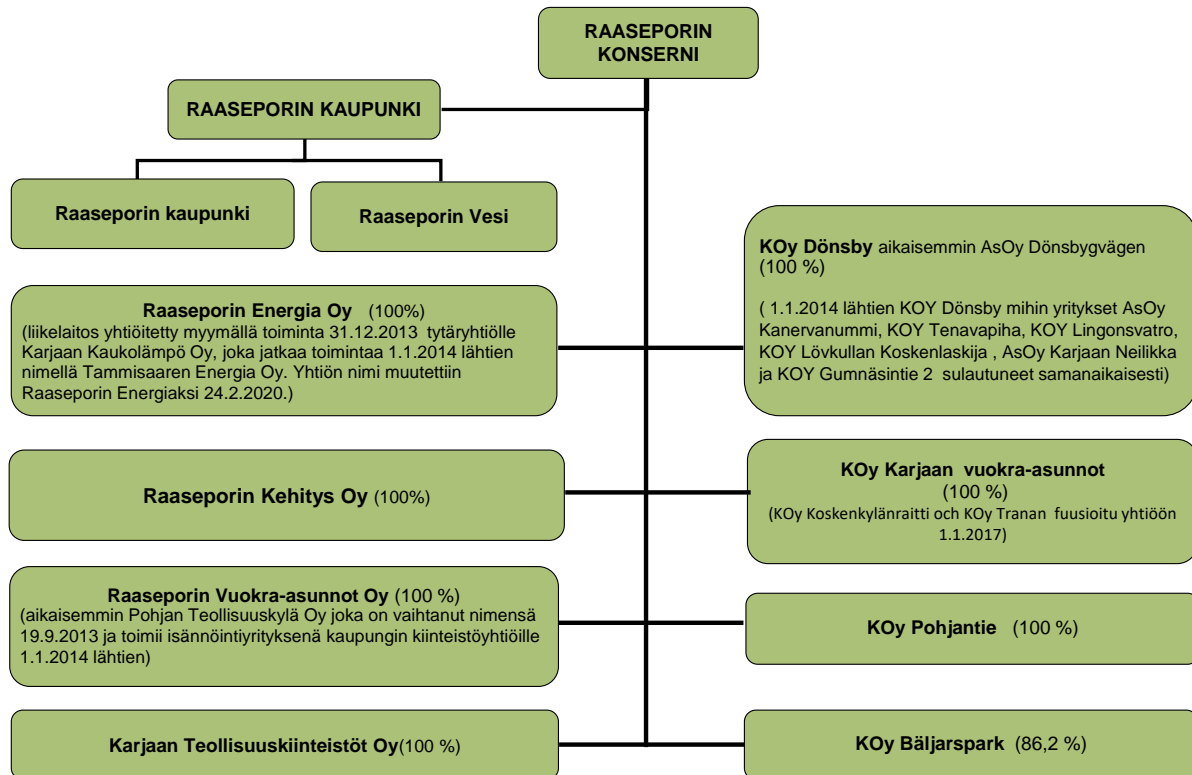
RAASEPORIN KONSERNI

RAASEPORIN KAUPUNKI

Raaseporin kaupunki

Raaseporin Vesi

KOy Dönsby aikaisemmin AsOy Dönsbygvägen (100 %)

( 1.1.2014 lähtien KOY Dönsby mihin yritykset AsOy Kanervanummi, KOY Tenavapiha, KOY Lingonsvatro, KOY Lövkullan Koskenlaskija , AsOy Karjaan Neilikka ja KOY Gumnäsintie 2 sulautuneet samanaikaisesti)

Raaseporin Energia Oy (100%)
(liikelaitos yhtiöitetty myymällä toiminta 31.12.2013 tytäryhtiölle Karjaan Kaukolämpö Oy, joka jatkaa toimintaa 1.1.2014 lähtien nimellä Tammisaaren Energia Oy. Yhtiön nimi muutettiin Raaseporin Energiaksi 24.2.2020.)

Raaseporin Kehitys Oy (100%)

KOy Karjaan vuokra-asunnot (100 %)
(KOy Koskenkylänraitti och KOy Tranan fuusioitu yhtiöön 1.1.2017)

Raaseporin Vuokra-asunnot Oy (100 %)
(aikaisemmin Pohjan Teollisuuskylä Oy joka on vaihtanut nimensä 19.9.2013 ja toimii isännöintiyrityksenä kaupungin kiinteistöyhtiöille 1.1.2014 lähtien)

KOy Pohjantie (100 %)

Karjaan Teollisuuskiinteistöt Oy(100 %)

KOy Bäljarspark (86,2 %)